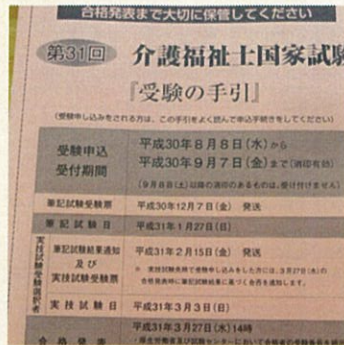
合格発表まで大切に保管してください

第31回 介護福祉士国家試験

『受験の手引』

（受験申し込みをされる方は、この手引をよく読んで申込手続きをしてください）

| 受験申込受付期間 | 平成30年8月8日（水）から 平成30年9月7日（金）まで（消印有効） （9月8日（土）以降の消印のあるものは、受付けません） |
|---|---|
| 筆記試験受験票 | 平成30年12月7日（金） 発送 |
| 筆記試験日 | 平成31年1月27日（日） |
| 実技試験受験者 筆記試験結果通知及び実技試験受験票 | 平成31年2月15日（金） 発送 ※ 実技試験免除で受験申し込みをした方には、3月27日（水）の合格発表時に筆記試験結果通知を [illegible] |
| 実技試験日 | 平成31年3月3日（日） |
| 合格発表 | 平成31年3月27日（水）14時 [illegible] |